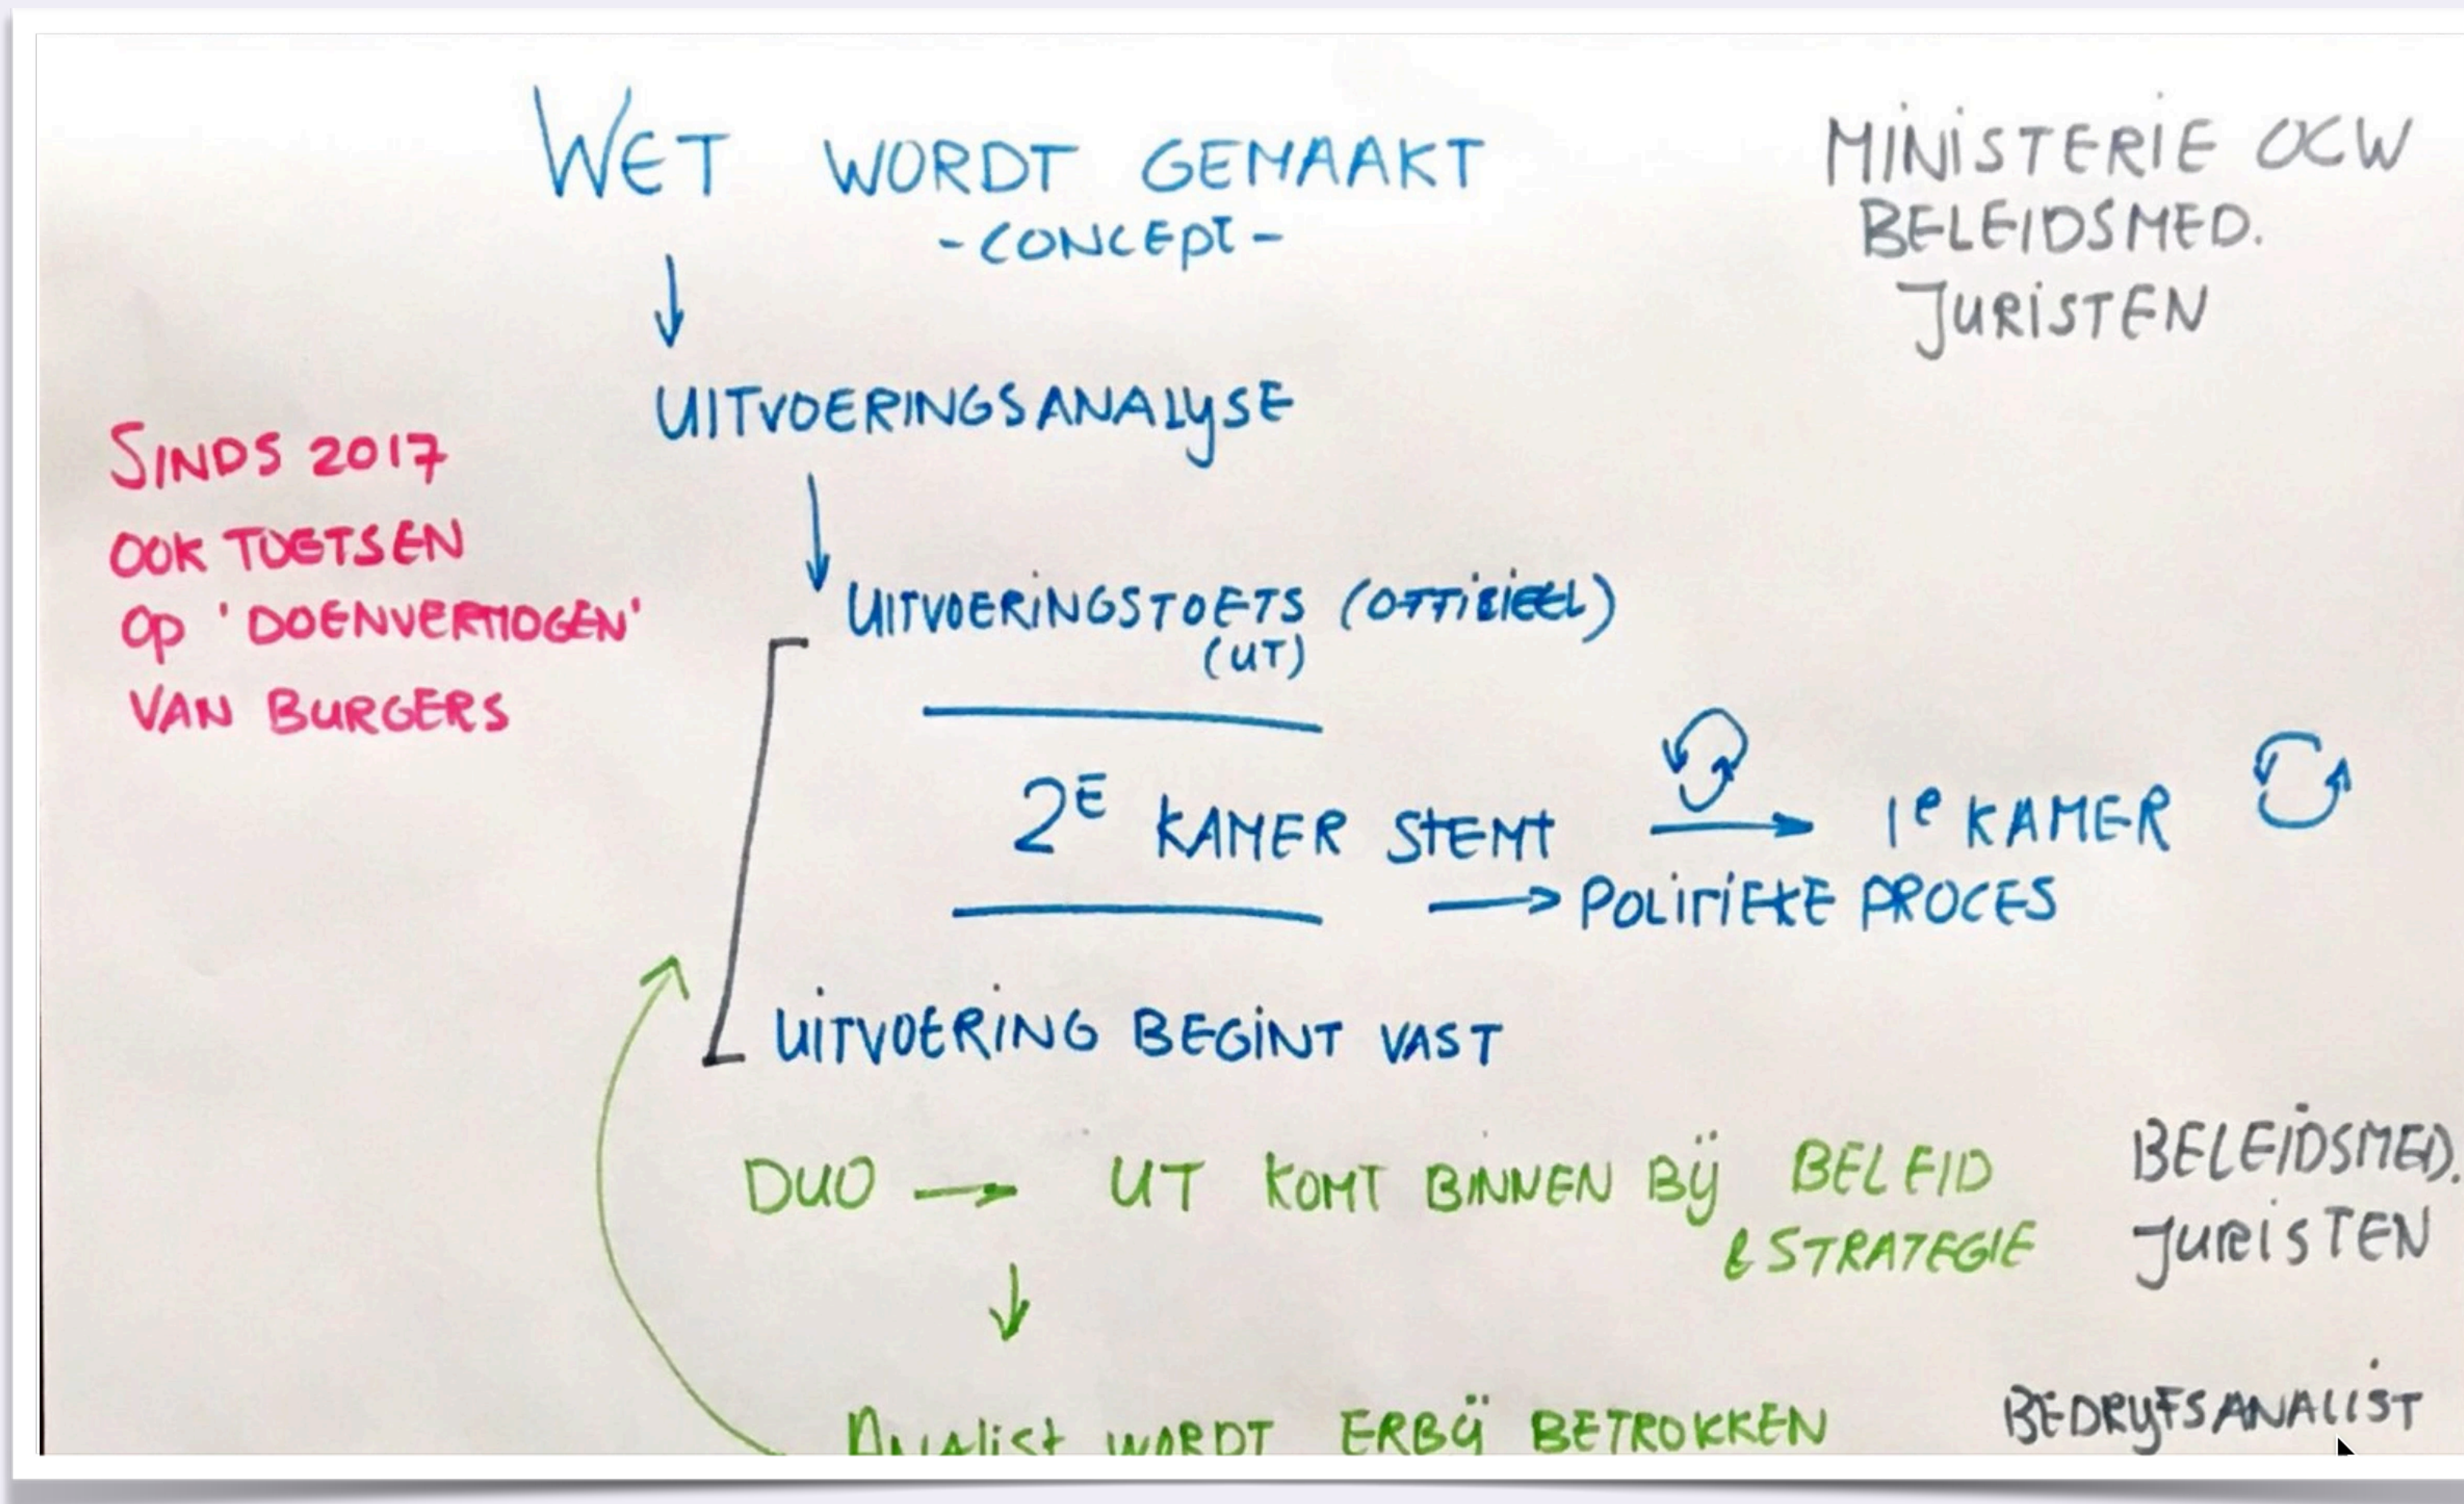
WET WORDT GEMAAKT
- CONCEPT -

MINISTERIE OCW
BELEIDSMED.
JURISTEN

UITVOERINGSANALYSE

SINDS 2017
OOK TOETSEN
OP 'DOENVERMOGEN'
VAN BURGERS

UITVOERINGSTOETS (OFFICIEEL)
(UT)

2$^E$ KAMER STEMT → 1$^e$ KAMER
→ POLITIEKE PROCES

UITVOERING BEGINT VAST

DUO → UT KOMT BINNEN BIJ BELEID & STRATEGIE

BELEIDSMED.
JURISTEN

ANALIST WORDT ERBIJ BETROKKEN

BEDRIJFSANALIST